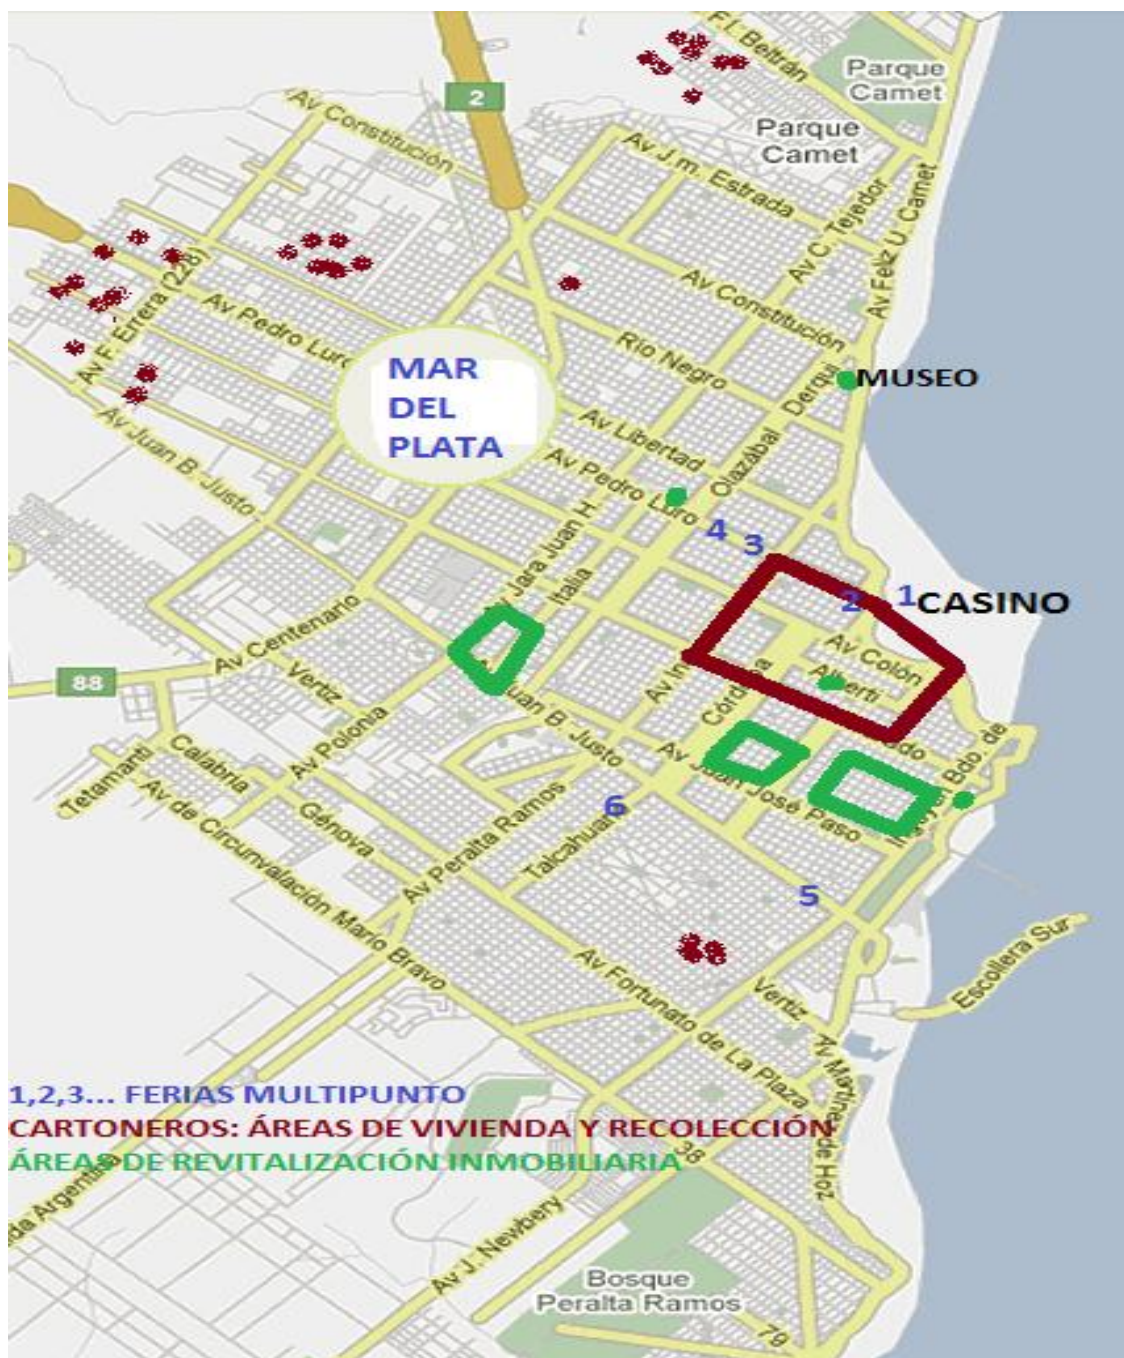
Fl. Beltrán
Parque Camet
Parque Camet
2
Av Constitución
Av J.m. Estrada
Av C. Tejedor
Av Feliz U. Camet
Av Constitución
Av F. Errera (226)
Av Pedro Luro
Río Negro
Derqui
MUSEO
MAR DEL PLATA
Av Libertad
Av Juan B. Justo
Av Pedro Luro
Olazábal
4
3
Av Jara Juan H
Italia
2
1
CASINO
Av Centenario
Av Colón
Alberti
88
Vertiz
Av Polonia
Juan B. Justo
Av In
Córdoba
Calabria
Tetamanti
Av de Circunvalación Mario Bravo
Génova
Av Peralta Ramos
Talcahuano
6
Av Juan José Paso
Bdo. de
5
Escollera Sur
Av Fortunato de La Plaza
Vertiz
Av Martínez de Hoz
1,2,3... FERIAS MULTIPUNTO
CARTONEROS: ÁREAS DE VIVIENDA Y RECOLECCIÓN
ÁREAS DE REVITALIZACIÓN INMOBILIARIA
38
da Argentina
Av J. Newbery
Bosque Peralta Ramos
79